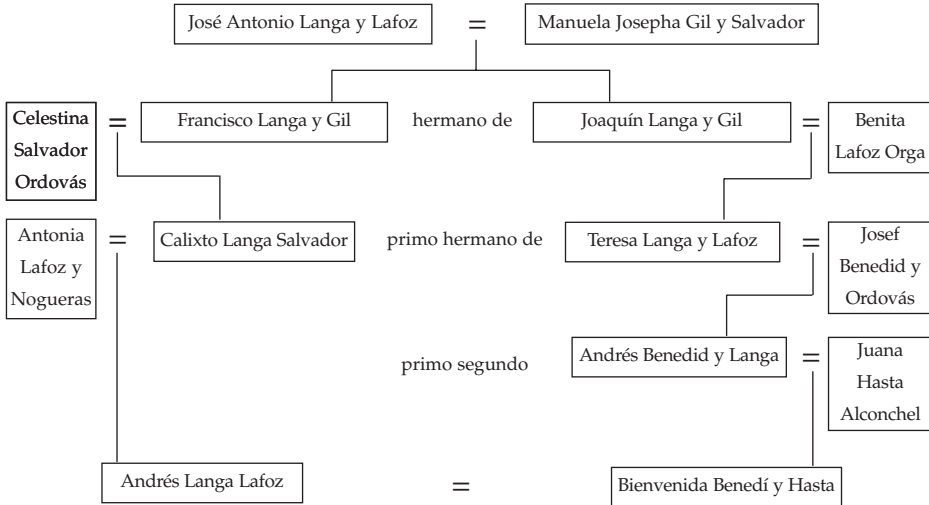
José Antonio Langa y Lafoz = Manuela Josepha Gil y Salvador

Celestina Salvador Ordovás = Francisco Langa y Gil hermano de Joaquín Langa y Gil = Benita Lafoz Orga

Antonia Lafoz y Nogueras = Calixto Langa Salvador primo hermano de Teresa Langa y Lafoz = Josef Benedid y Ordovás

primo segundo Andrés Benedid y Langa = Juana Hasta Alconchel

Andrés Langa Lafoz = Bienvenida Benedí y Hasta